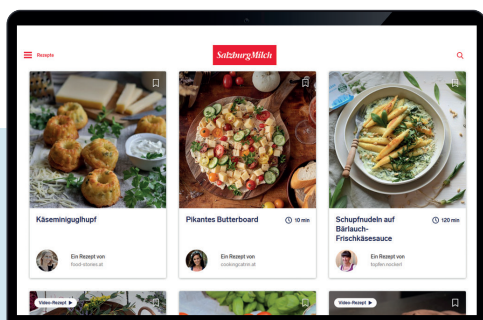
Rezepte

SalzburgMilch

Käseminigugelhupf

Ein Rezept von food-stories.at

Pikantes Butterboard

10 min

Ein Rezept von cookingcatrin.at

Schupfnudeln auf Bärlauch-Frischkäsesauce

120 min

Ein Rezept von topfen.nockerl

Video-Rezept

Video-Rezept